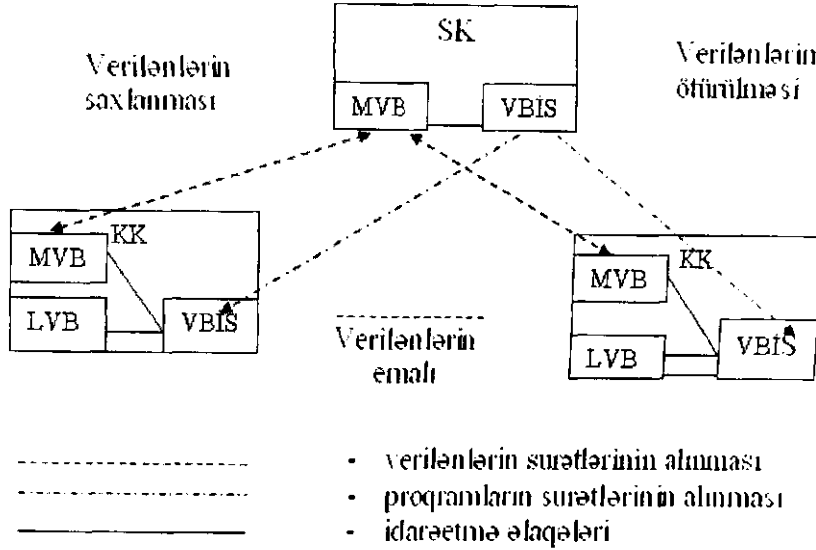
SK

Verilənlərin saxlanması

Verilənlərin ötürülməsi

MVB

VBİS

KK

MVB

LVB

VBİS

Verilənlərin emalı

KK

MVB

LVB

VBİS

- verilənlərin surətlərinin alınması
- proqramların surətlərinin alınması
- idarəetmə əlaqələri